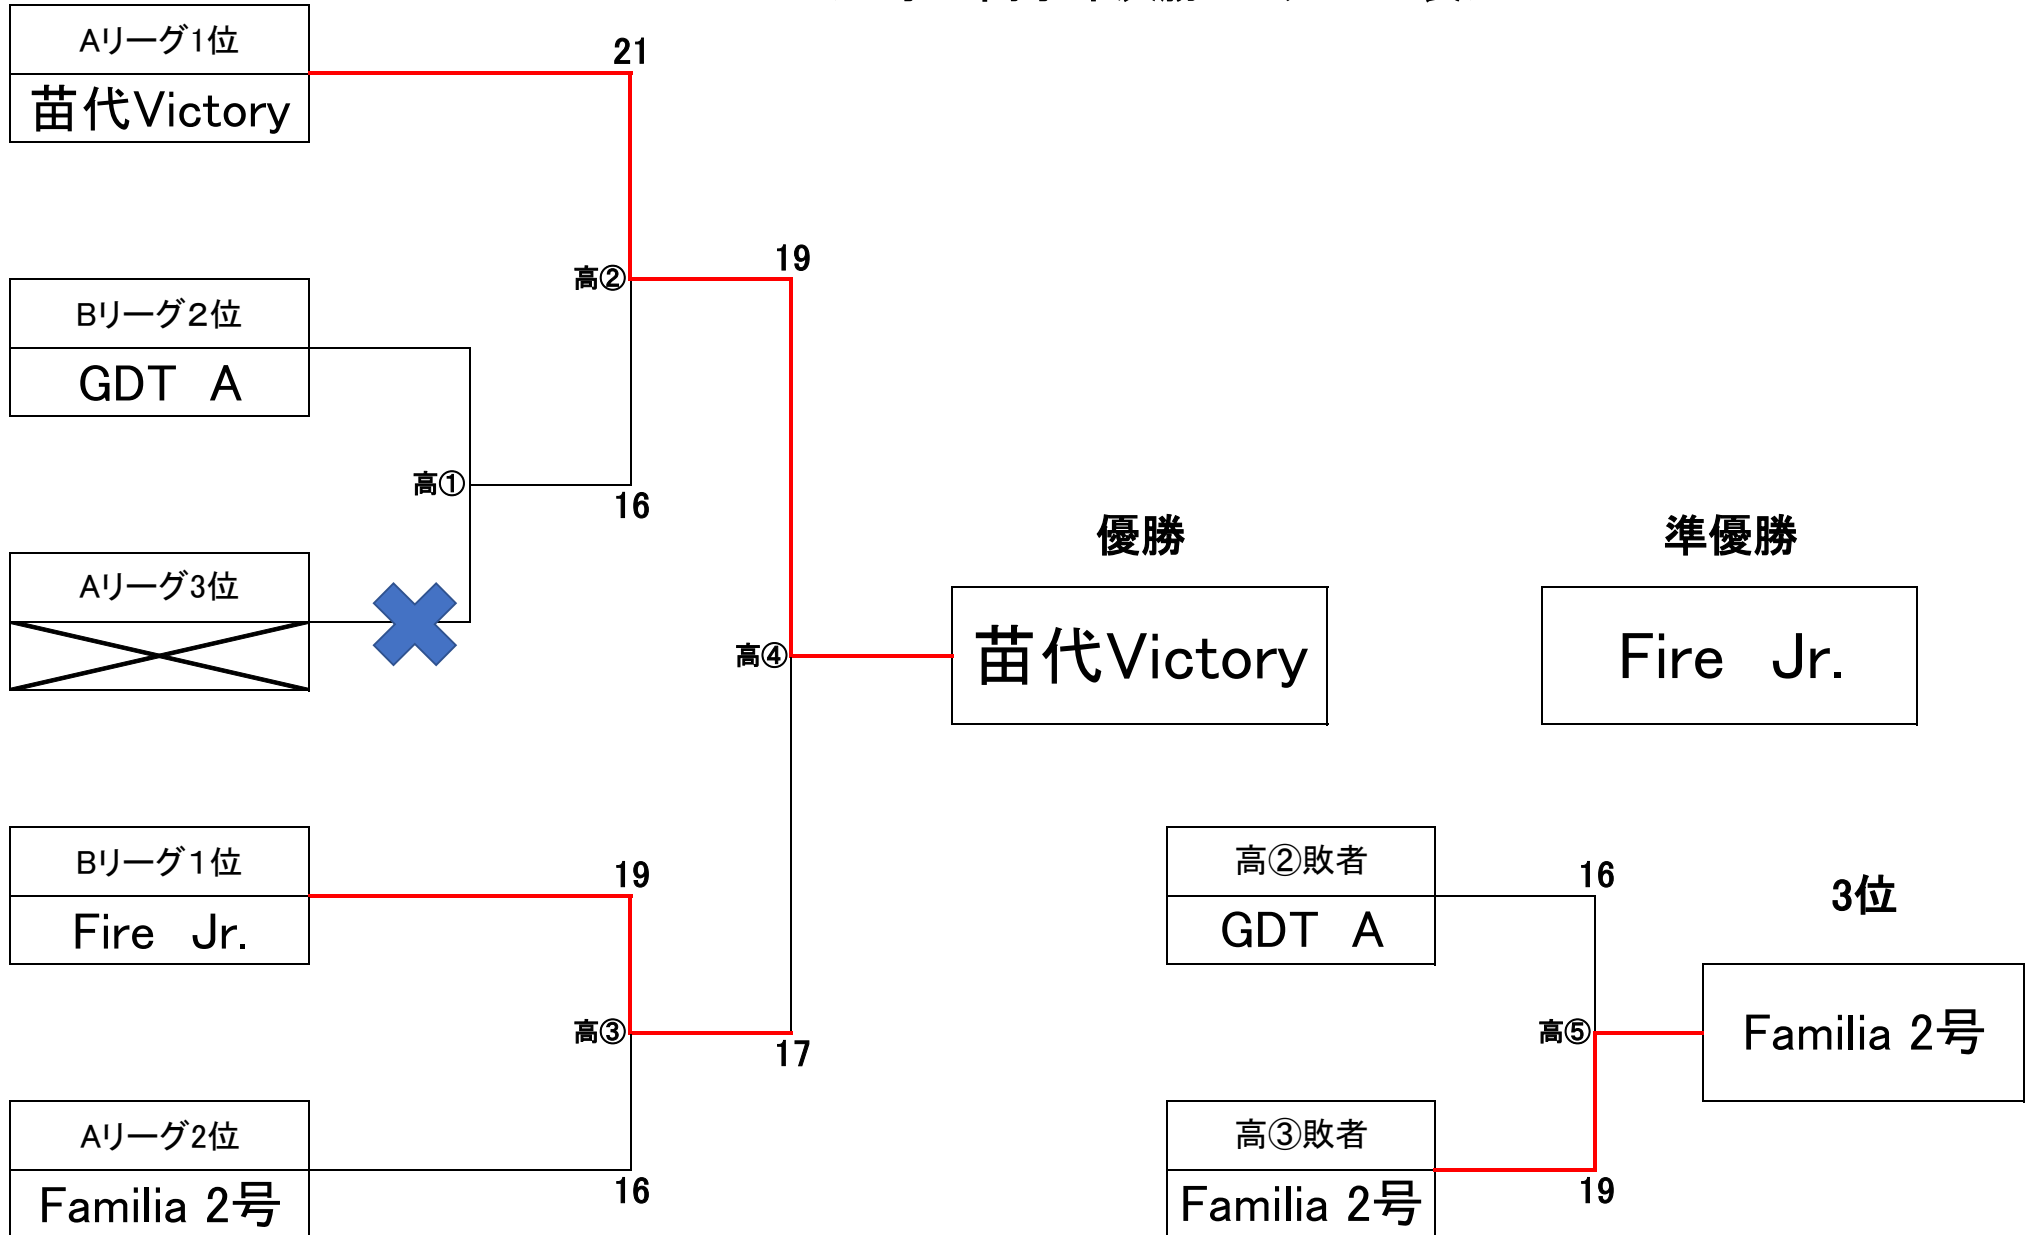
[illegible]

Aリーグ1位
苗代Victory

21

高②

19

Bリーグ2位
GDT　A

高①

16

Aリーグ3位

高④

優勝
苗代Victory

準優勝
Fire　Jr.

Bリーグ1位
Fire　Jr.

19

高③

17

Aリーグ2位
Familia 2号

16

高②敗者
GDT　A

16

3位

高⑤

Familia 2号

高③敗者
Familia 2号

19